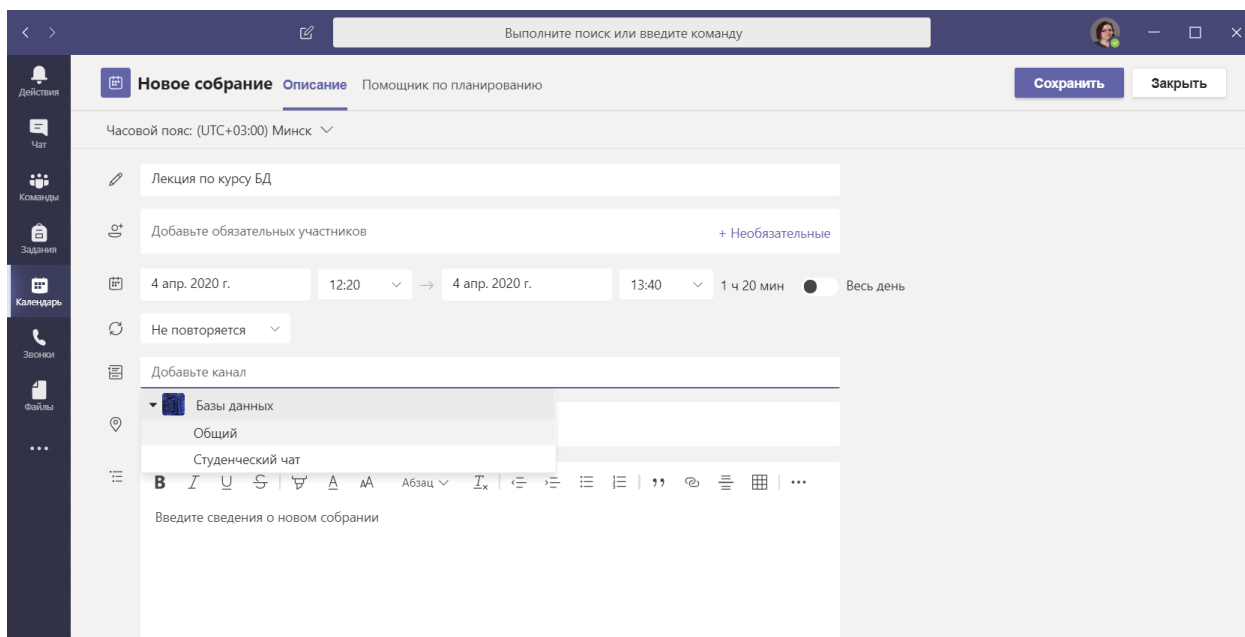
Выполните поиск или введите команду

Действия
Чат
Команды
Задания
Календарь
Звонки
Файлы
...

Новое собрание Описание Помощник по планированию

Сохранить Закрыть

Часовой пояс: (UTC+03:00) Минск

Лекция по курсу БД

Добавьте обязательных участников
+ Необязательные

4 апр. 2020 г. 12:20 → 4 апр. 2020 г. 13:40 1 ч 20 мин Весь день

Не повторяется

Добавьте канал

Базы данных
Общий
Студенческий чат

B I U S A AA Абзац $I_x$ ,, ...

Введите сведения о новом собрании